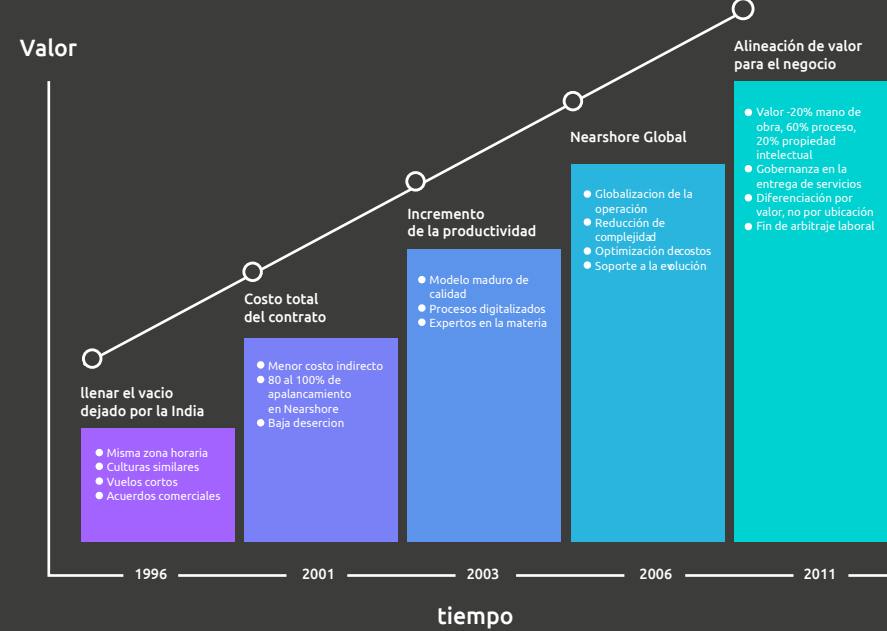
Valor

llenar el vacio dejado por la India

- Misma zona horaria
- Culturas similares
- Vuelos cortos
- Acuerdos comerciales

Costo total del contrato

- Menor costo indirecto
- 80 al 100% de apalancamiento en Nearshore
- Baja desercion

Incremento de la productividad

- Modelo maduro de calidad
- Procesos digitalizados
- Expertos en la materia

Nearshore Global

- Globalizacion de la operación
- Reducción de complejidad
- Optimización decostos
- Soporte a la evolución

Alineación de valor para el negocio

- Valor -20% mano de obra, 60% proceso, 20% propiedad intelectual
- Gobernanza en la entrega de servicios
- Diferenciación por valor, no por ubicación
- Fin de arbitraje laboral

1996
2001
2003
2006
2011

tiempo